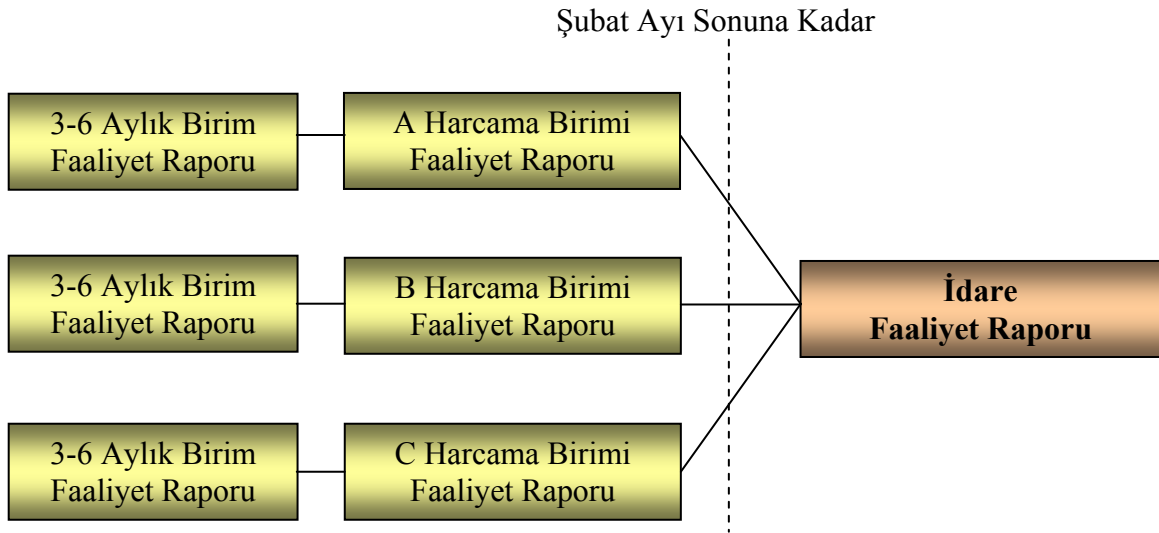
Şubat Ayı Sonuna Kadar

3-6 Aylık Birim Faaliyet Raporu

A Harcama Birimi Faaliyet Raporu

3-6 Aylık Birim Faaliyet Raporu

B Harcama Birimi Faaliyet Raporu

İdare Faaliyet Raporu

3-6 Aylık Birim Faaliyet Raporu

C Harcama Birimi Faaliyet Raporu